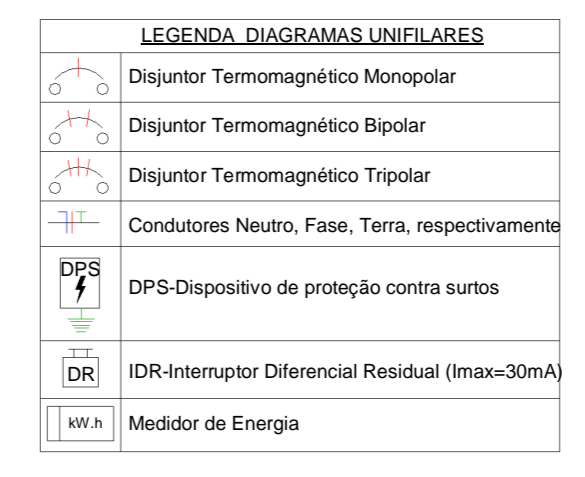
LEGENDA DIAGRAMAS UNIFILARES

| | |
|---|---|
| | Disjuntor Termomagnético Monopolar |
| | Disjuntor Termomagnético Bipolar |
| | Disjuntor Termomagnético Tripolar |
| | Condutores Neutro, Fase, Terra, respectivamente |
| DPS | DPS-Dispositivo de proteção contra surtos |
| DR | IDR-Interruptor Diferencial Residual (Imax=30mA) |
| kW.h | Medidor de Energia |